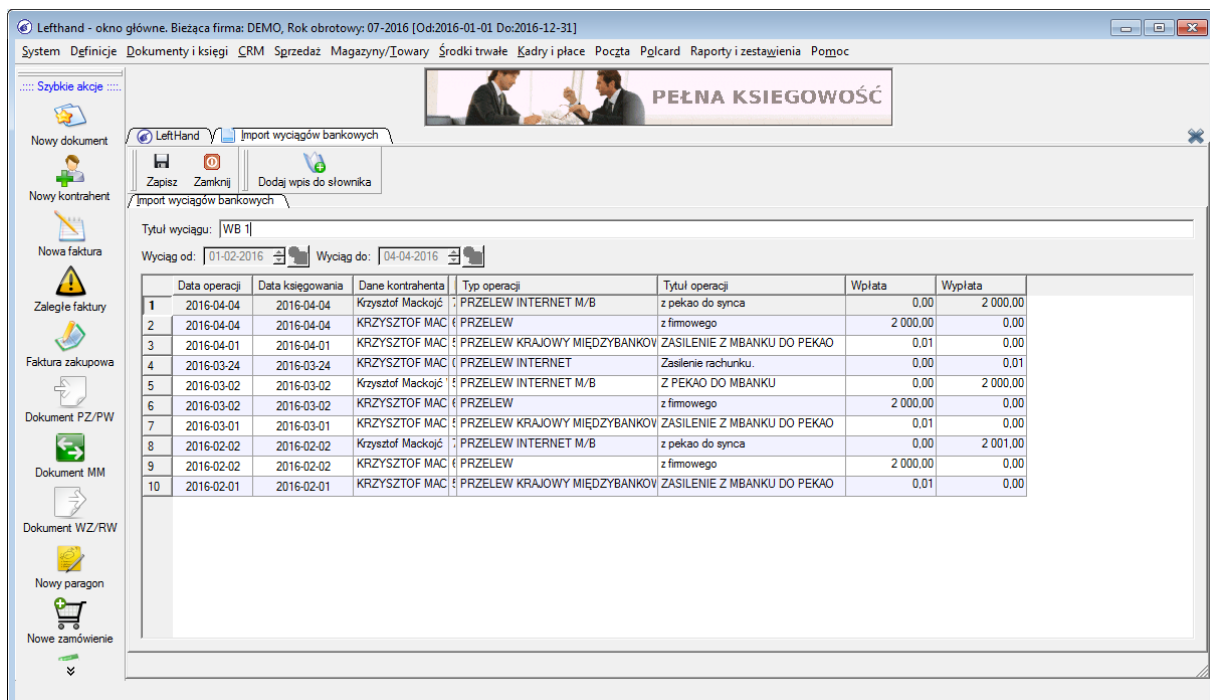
Lefthand - okno główne. Bieżąca firma: DEMO, Rok obrotowy: 07-2016 [Od:2016-01-01 Do:2016-12-31]

System Definicje Dokumenty i księgi CRM Sprzedaż Magazyny/Towary Środki trwałe Kadry i płace Poczta Polcard Raporty i zestawienia Pomoc

:::: Szybkie akcje ::::
Nowy dokument
Nowy kontrahent
Nowa faktura
Zaległe faktury
Faktura zakupowa
Dokument PZ/PW
Dokument MM
Dokument WZ/RW
Nowy paragon
Nowe zamówienie

PEŁNA KSIĘGOWOŚĆ

LeftHand | Import wyciągów bankowych

Zapisz | Zamknij | Dodaj wpis do słownika

Import wyciągów bankowych

Tytuł wyciągu: WB 1

Wyciąg od: 01-02-2016 Wyciąg do: 04-04-2016

| | Data operacji | Data księgowania | Dane kontrahenta | Typ operacji | Tytuł operacji | Wpłata | Wypłata |
|---|---|---|---|---|---|---|---|
| 1 | 2016-04-04 | 2016-04-04 | Krzysztof Mackojć | PRZELEW INTERNET M/B | z pekao do synca | 0,00 | 2 000,00 |
| 2 | 2016-04-04 | 2016-04-04 | KRZYSZTOF MAC | PRZELEW | z firmowego | 2 000,00 | 0,00 |
| 3 | 2016-04-01 | 2016-04-01 | KRZYSZTOF MAC | PRZELEW KRAJOWY MIĘDZYBANKOW | ZASILENIE Z MBANKU DO PEKAO | 0,01 | 0,00 |
| 4 | 2016-03-24 | 2016-03-24 | KRZYSZTOF MAC | PRZELEW INTERNET | Zasilenie rachunku. | 0,00 | 0,01 |
| 5 | 2016-03-02 | 2016-03-02 | Krzysztof Mackojć | PRZELEW INTERNET M/B | Z PEKAO DO MBANKU | 0,00 | 2 000,00 |
| 6 | 2016-03-02 | 2016-03-02 | KRZYSZTOF MAC | PRZELEW | z firmowego | 2 000,00 | 0,00 |
| 7 | 2016-03-01 | 2016-03-01 | KRZYSZTOF MAC | PRZELEW KRAJOWY MIĘDZYBANKOW | ZASILENIE Z MBANKU DO PEKAO | 0,01 | 0,00 |
| 8 | 2016-02-02 | 2016-02-02 | Krzysztof Mackojć | PRZELEW INTERNET M/B | z pekao do synca | 0,00 | 2 001,00 |
| 9 | 2016-02-02 | 2016-02-02 | KRZYSZTOF MAC | PRZELEW | z firmowego | 2 000,00 | 0,00 |
| 10 | 2016-02-01 | 2016-02-01 | KRZYSZTOF MAC | PRZELEW KRAJOWY MIĘDZYBANKOW | ZASILENIE Z MBANKU DO PEKAO | 0,01 | 0,00 |